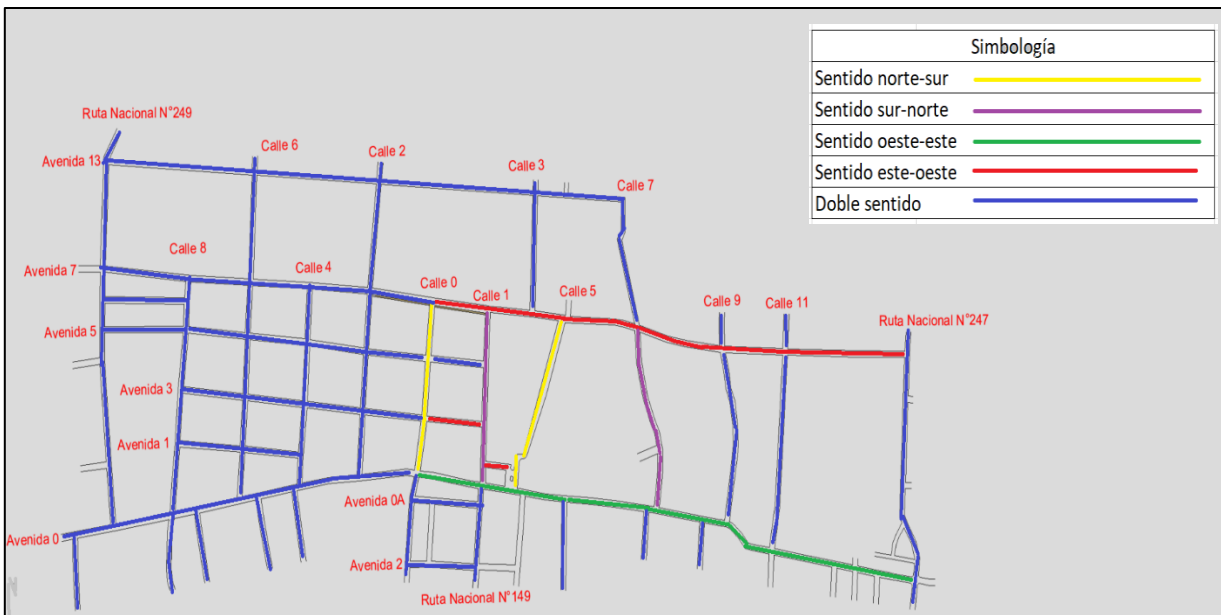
| Simbología | |
|---|---|
| Sentido norte-sur | |
| Sentido sur-norte | |
| Sentido oeste-este | |
| Sentido este-oeste | |
| Doble sentido | |

Ruta Nacional N°249
Avenida 13
Calle 6
Calle 2
Calle 3
Calle 7
Calle 8
Avenida 7
Calle 4
Calle 0
Calle 1
Calle 5
Calle 9
Calle 11
Ruta Nacional N°247
Avenida 5
Avenida 3
Avenida 1
Avenida 0A
Avenida 0
Avenida 2
Ruta Nacional N°149